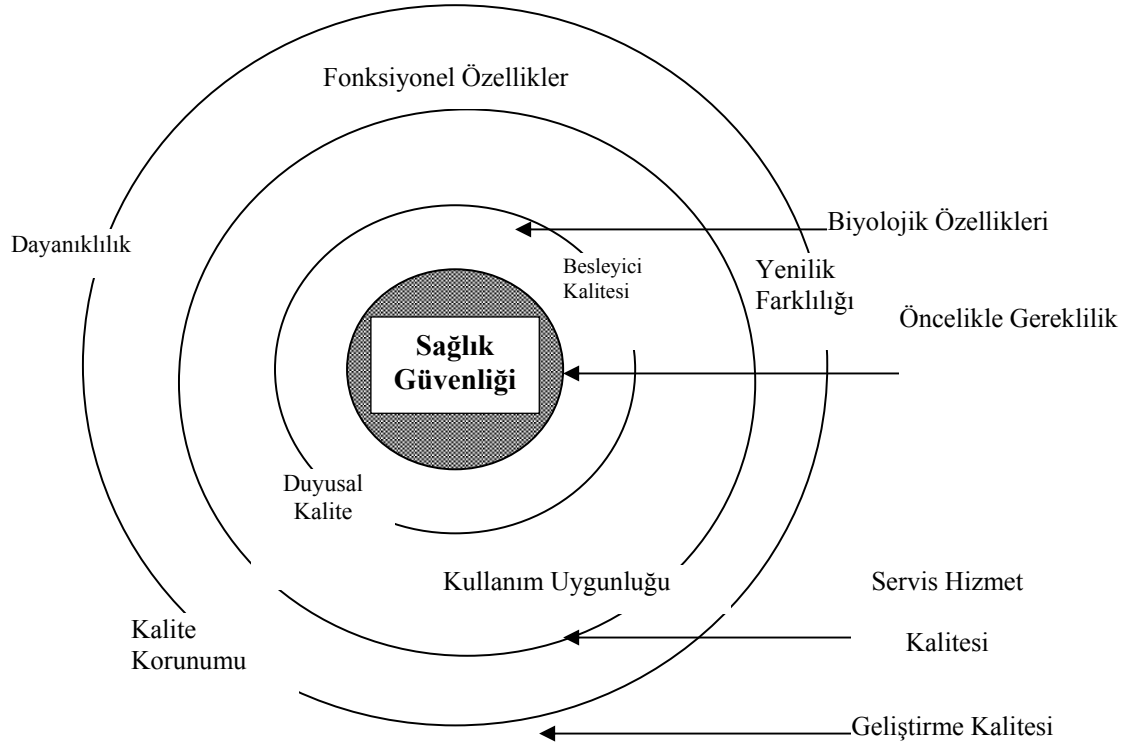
Fonksiyonel Özellikler

Dayanıklılık

Biyolojik Özellikleri

Besleyici Kalitesi

Yenilik Farklılığı

Öncelikle Gereklilik

Sağlık Güvenliği

Duyusal Kalite

Kullanım Uygunluğu

Servis Hizmet

Kalitesi

Kalite Korunumu

Geliştirme Kalitesi